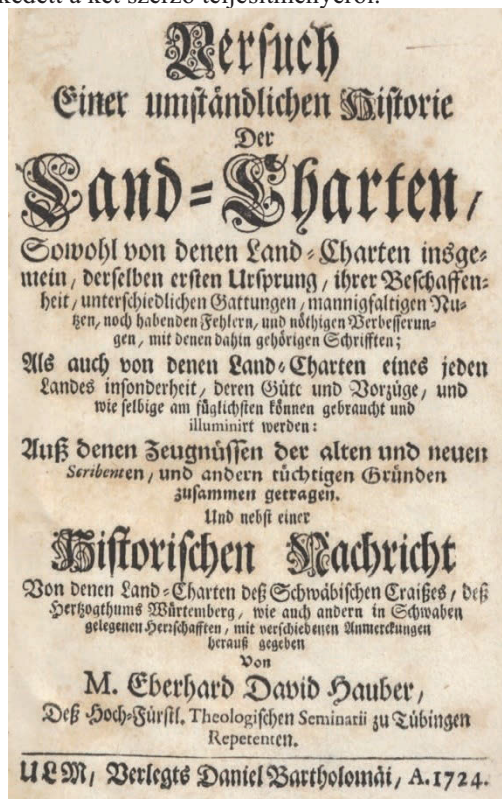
kedett a két szerző teljesítményéről.

Versuch
Einer umständlichen Historie
Der
Land-Charten,

Sowohl von denen Land-Charten insgemein, derselben ersten Ursprung, ihrer Beschaffenheit, unterschiedlichen Gattungen, mannigfaltigen Nutzen, noch habenden Fehlern, und nöthigen Verbesserungen, mit denen dahin gehörigen Schrifften;
Als auch von denen Land-Charten eines jeden Landes insonderheit, deren Güte und Vorzüge, und wie selbige am füglichsten können gebraucht und illuminirt werden:
Auß denen Zeugnüssen der alten und neuen Scribenten, und andern tüchtigen Gründen zusammen getragen.
Und nebst einer
Historischen Nachricht
Von denen Land-Charten deß Schwäbischen Craißes, deß Hertzogthums Würtemberg, wie auch andern in Schwaben gelegenen Herrschafften, mit verschiedenen Anmerckungen herauß gegeben
Von
M. Eberhard David Hauber,
Deß Hoch-Fürstl. Theologischen Seminarii zu Tübingen Repetenten.

ULM, Verlegts Daniel Bartholomäi, A. 1724.